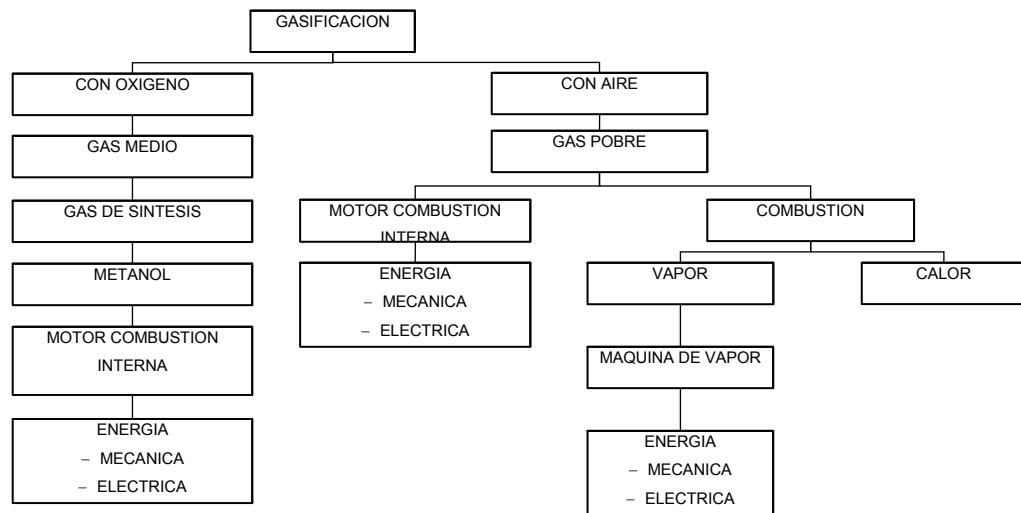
GASIFICACION

CON OXIGENO

GAS MEDIO

GAS DE SINTESIS

METANOL

MOTOR COMBUSTION INTERNA

ENERGIA
– MECANICA
– ELECTRICA

CON AIRE

GAS POBRE

MOTOR COMBUSTION INTERNA

ENERGIA
– MECANICA
– ELECTRICA

COMBUSTION

VAPOR

MAQUINA DE VAPOR

ENERGIA
– MECANICA
– ELECTRICA

CALOR